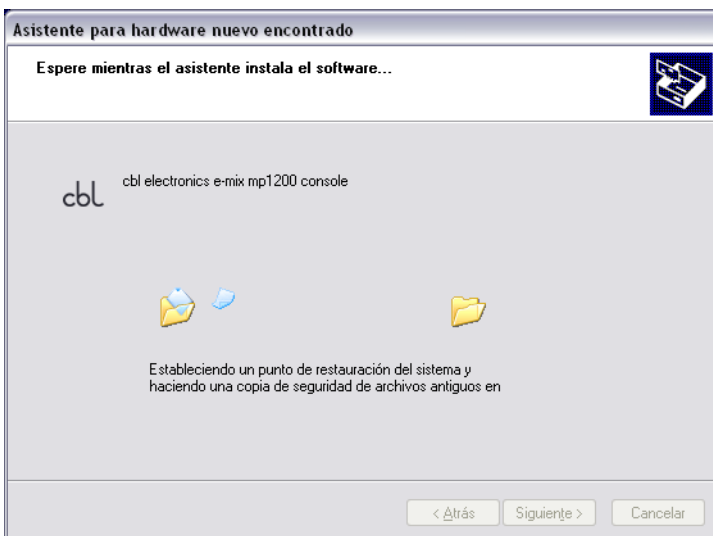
Asistente para hardware nuevo encontrado

Espere mientras el asistente instala el software...

cbl

cbl electronics e-mix mp1200 console

Estableciendo un punto de restauración del sistema y haciendo una copia de seguridad de archivos antiguos en

< Atrás

Siguiente >

Cancelar